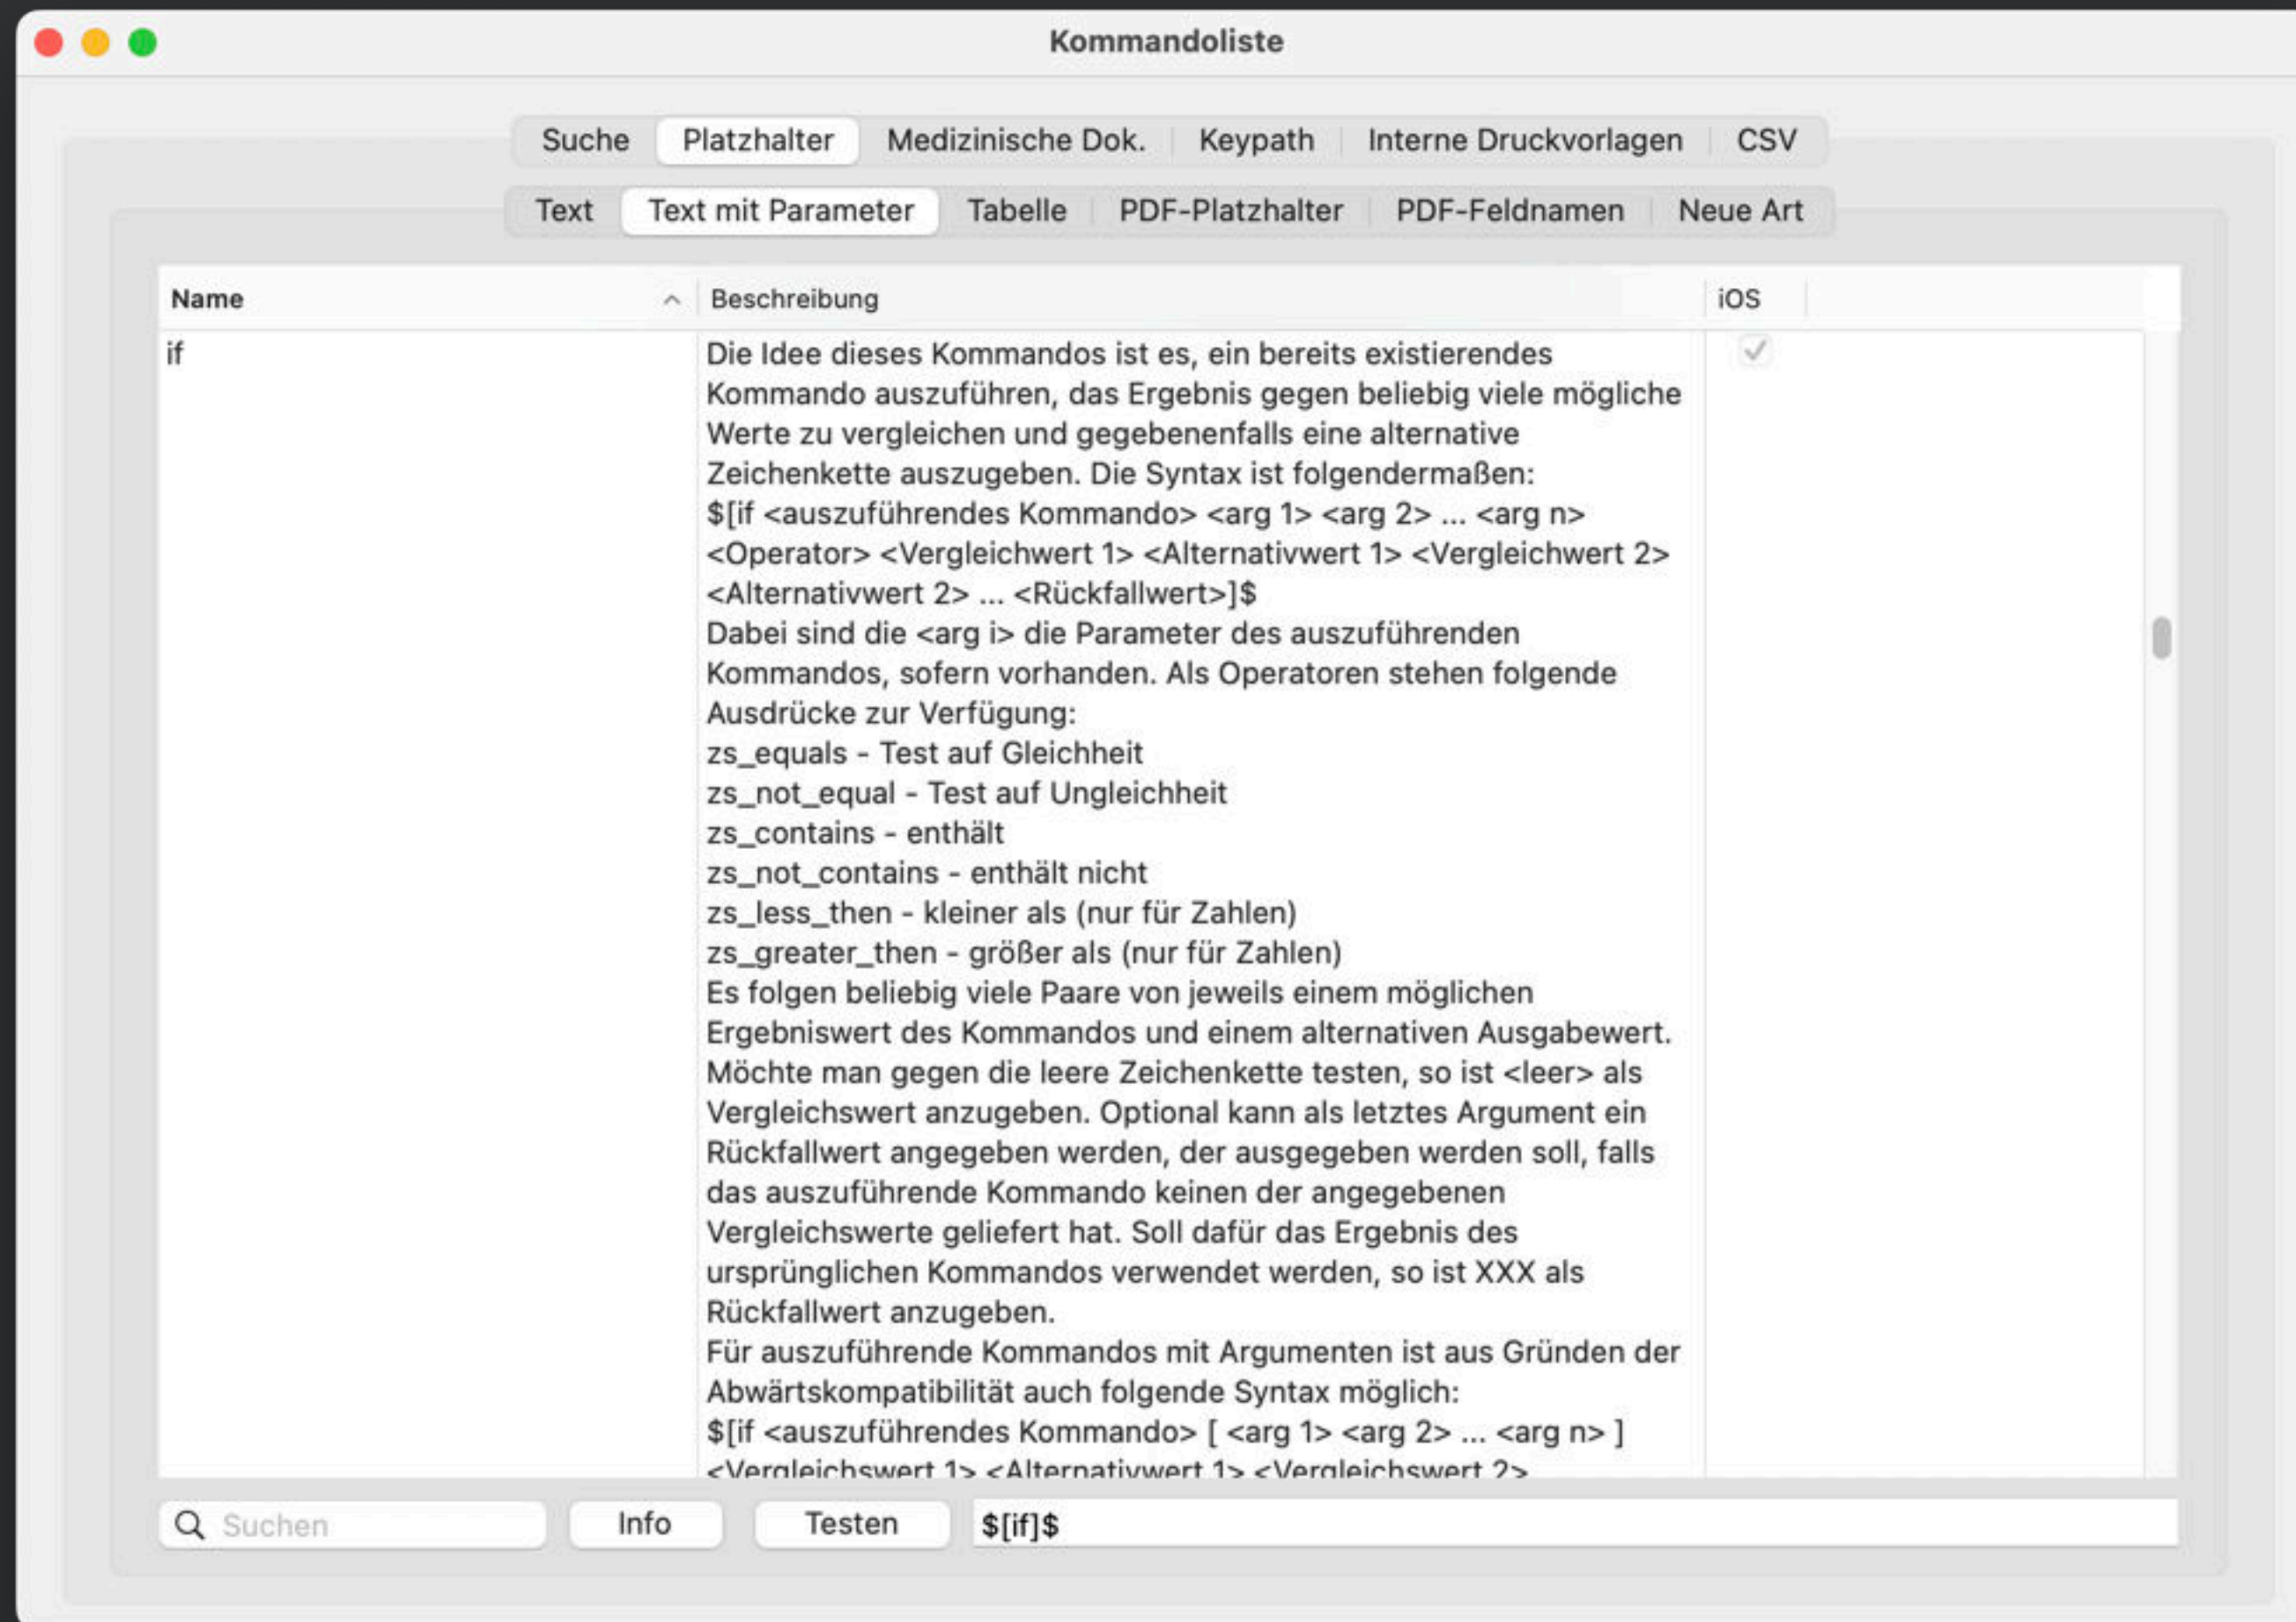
Kommandoliste

Suche | Platzhalter | Medizinische Dok. | Keypath | Interne Druckvorlagen | CSV

Text | Text mit Parameter | Tabelle | PDF-Platzhalter | PDF-Feldnamen | Neue Art

| Name | Beschreibung | iOS |
|---|---|---|
| if | Die Idee dieses Kommandos ist es, ein bereits existierendes Kommando auszuführen, das Ergebnis gegen beliebig viele mögliche Werte zu vergleichen und gegebenenfalls eine alternative Zeichenkette auszugeben. Die Syntax ist folgendermaßen: $[if <auszuführendes Kommando> <arg 1> <arg 2> ... <arg n> <Operator> <Vergleichwert 1> <Alternativwert 1> <Vergleichwert 2> <Alternativwert 2> ... <Rückfallwert>]$ Dabei sind die <arg i> die Parameter des auszuführenden Kommandos, sofern vorhanden. Als Operatoren stehen folgende Ausdrücke zur Verfügung: zs_equals - Test auf Gleichheit zs_not_equal - Test auf Ungleichheit zs_contains - enthält zs_not_contains - enthält nicht zs_less_then - kleiner als (nur für Zahlen) zs_greater_then - größer als (nur für Zahlen) Es folgen beliebig viele Paare von jeweils einem möglichen Ergebniswert des Kommandos und einem alternativen Ausgabewert. Möchte man gegen die leere Zeichenkette testen, so ist <leer> als Vergleichswert anzugeben. Optional kann als letztes Argument ein Rückfallwert angegeben werden, der ausgegeben werden soll, falls das auszuführende Kommando keinen der angegebenen Vergleichswerte geliefert hat. Soll dafür das Ergebnis des ursprünglichen Kommandos verwendet werden, so ist XXX als Rückfallwert anzugeben. Für auszuführende Kommandos mit Argumenten ist aus Gründen der Abwärtskompatibilität auch folgende Syntax möglich: $[if <auszuführendes Kommando> [ <arg 1> <arg 2> ... <arg n> ] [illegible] | ✓ |

Suchen | Info | Testen | $[if]$